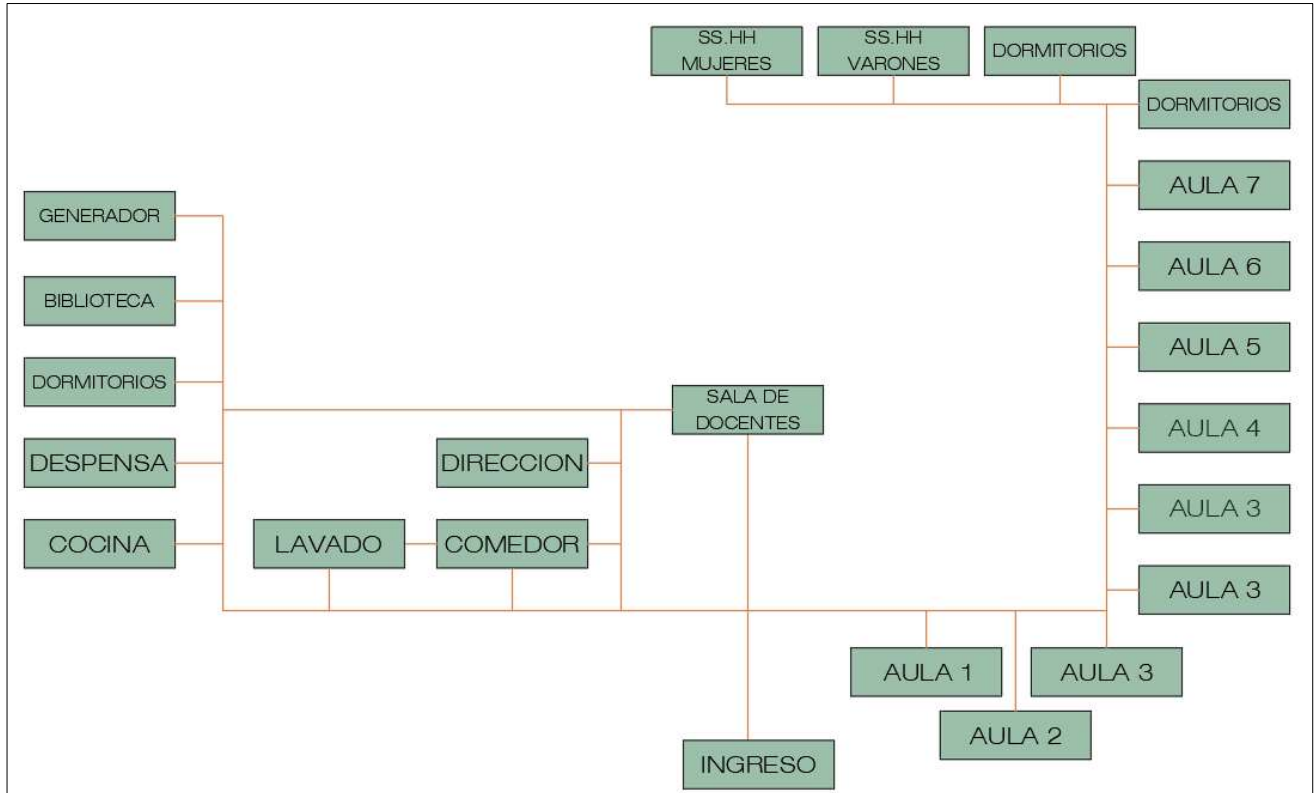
SS.HH MUJERES

SS.HH VARONES

DORMITORIOS

DORMITORIOS

AULA 7

AULA 6

AULA 5

AULA 4

AULA 3

AULA 3

GENERADOR

BIBLIOTECA

DORMITORIOS

DESPENSA

COCINA

SALA DE DOCENTES

DIRECCION

LAVADO

COMEDOR

AULA 1

AULA 3

AULA 2

INGRESO